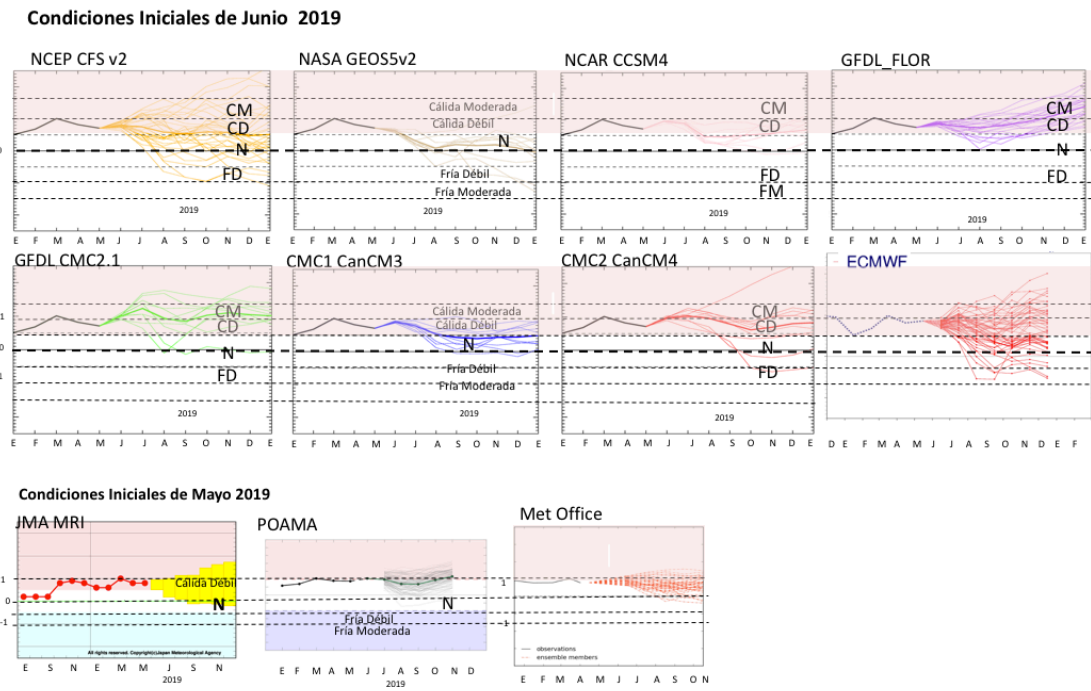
Condiciones Iniciales de Junio 2019

NCEP CFS v2

CM
CD
N
FD

2019

E F M A M J J A S O N D E

NASA GEOS5v2

Cálida Moderada
Cálida Débil
N
Fría Débil
Fría Moderada

2019

E F M A M J J A S O N D E

NCAR CCSM4

CM
CD
FD
FM

2019

E F M A M J J A S O N D E

GFDL_FLOR

CM
CD
N
FD

2019

E F M A M J J A S O N D E

GFDL CMC2.1

CM
CD
N
FD

2019

E F M A M J J A S O N D E

CMC1 CanCM3

Cálida Moderada
Cálida Débil
N
Fría Débil
Fría Moderada

2019

E F M A M J J A S O N D E

CMC2 CanCM4

CM
CD
N
FD

2019

E F M A M J J A S O N D E

ECMWF

D E F M A M J J A S O N D E F

Condiciones Iniciales de Mayo 2019

JMA MRI

1
0
-1

Cálida Débil
N

All rights reserved. Copyright(c)Japan Meteorological Agency

E S N E M M S N
2019

POAMA

N
Fría Débil
Fría Moderada

E F M A M J J A S O N D
2019

Met Office

1
-1

observations
ensemble members

E F M A M J J A S O N